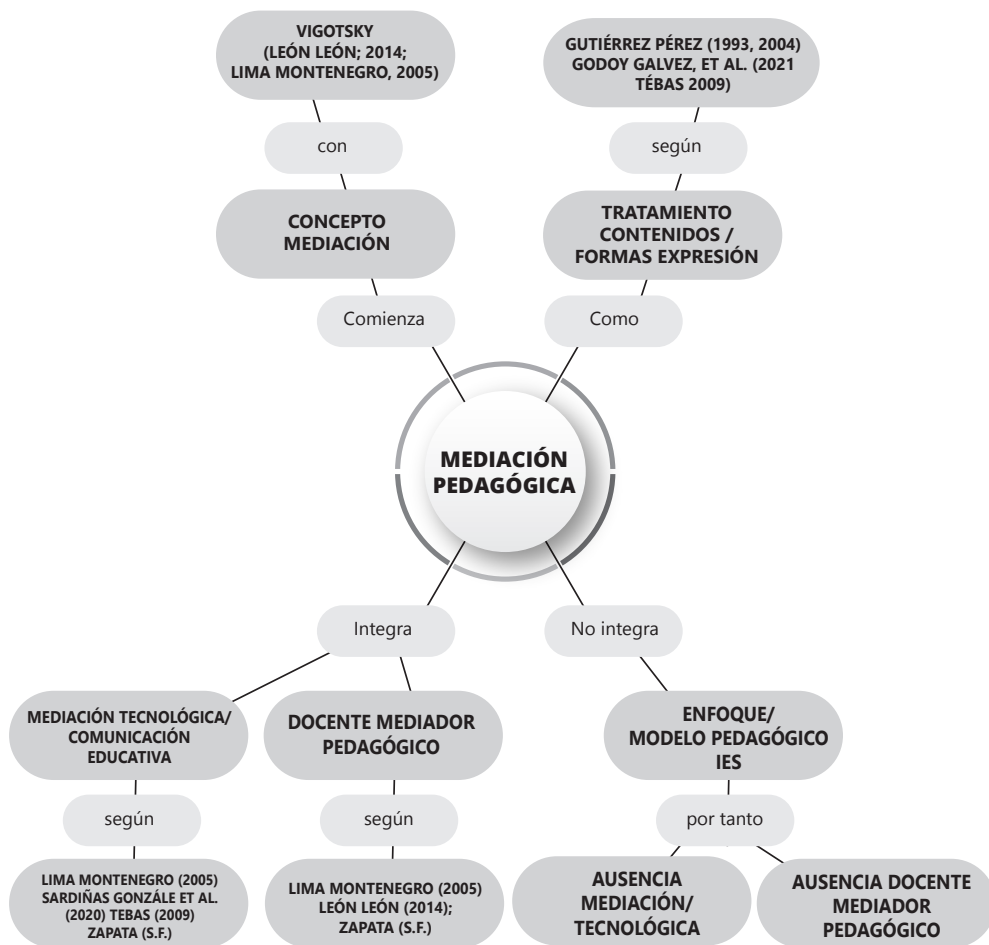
VIGOTSKY (LEÓN LEÓN; 2014; LIMA MONTENEGRO, 2005)

con

CONCEPTO MEDIACIÓN

GUTIÉRREZ PÉREZ (1993, 2004) GODOY GALVEZ, ET AL. (2021 TÉBAS 2009)

según

TRATAMIENTO CONTENIDOS / FORMAS EXPRESIÓN

Comienza

Como

MEDIACIÓN PEDAGÓGICA

Integra

No integra

MEDIACIÓN TECNOLÓGICA/ COMUNICACIÓN EDUCATIVA

según

LIMA MONTENEGRO (2005) SARDIÑAS GONZÁLE ET AL. (2020) TEBAS (2009) ZAPATA (S.F.)

DOCENTE MEDIADOR PEDAGÓGICO

según

LIMA MONTENEGRO (2005) LEÓN LEÓN (2014); ZAPATA (S.F.)

ENFOQUE/ MODELO PEDAGÓGICO IES

por tanto

AUSENCIA MEDIACIÓN/ TECNOLÓGICA

AUSENCIA DOCENTE MEDIADOR PEDAGÓGICO